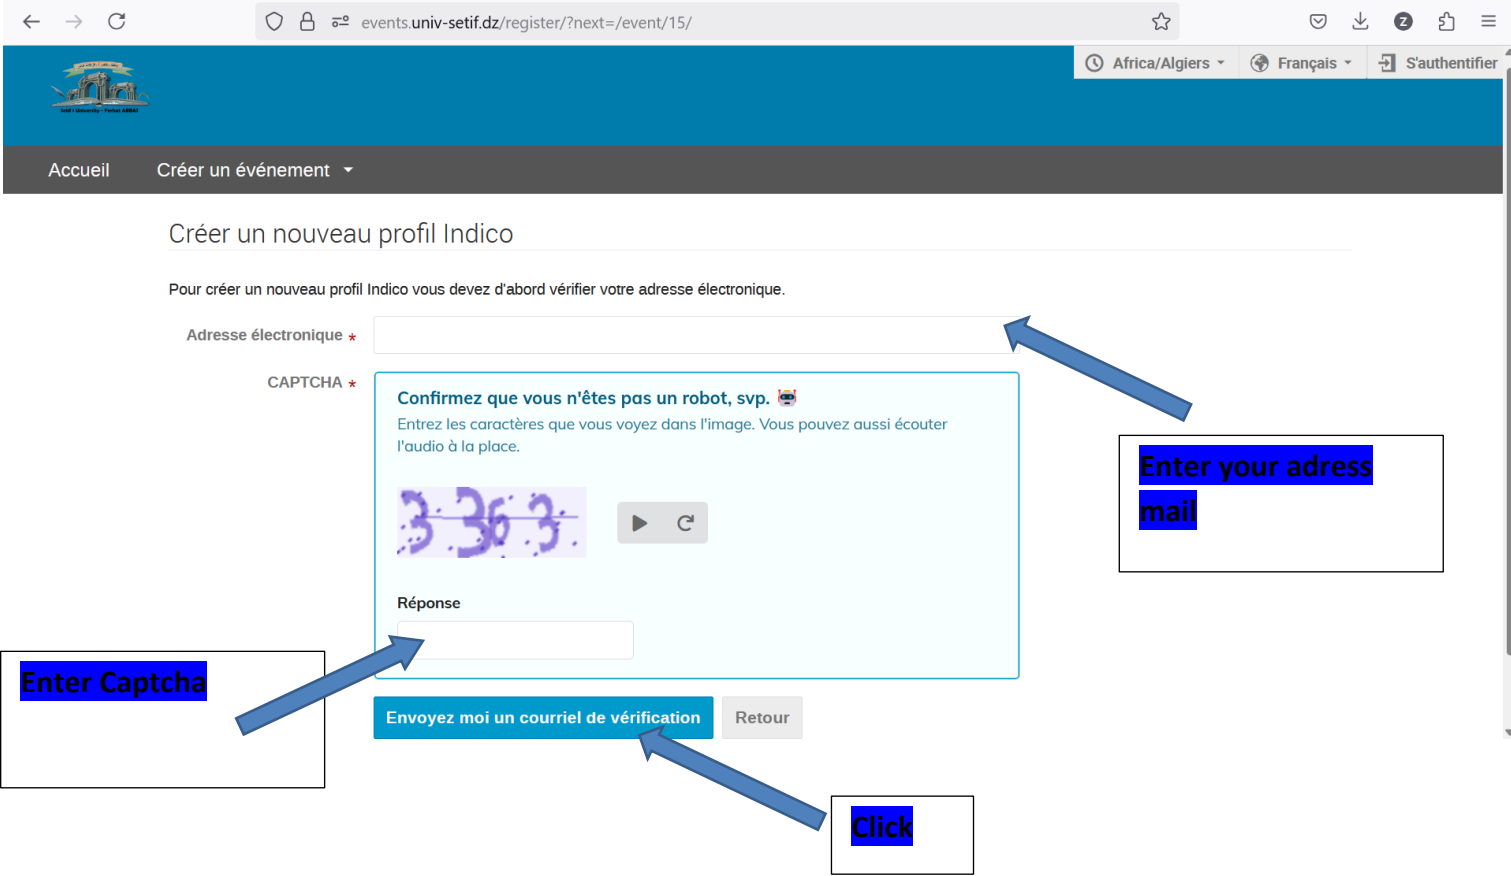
events.univ-setif.dz/register/?next=/event/15/

Africa/Algiers Français S'authentifier

Accueil Créer un événement

Créer un nouveau profil Indico

Pour créer un nouveau profil Indico vous devez d'abord vérifier votre adresse électronique.

Adresse électronique *

CAPTCHA *

Confirmez que vous n'êtes pas un robot, svp.

Entrez les caractères que vous voyez dans l'image. Vous pouvez aussi écouter l'audio à la place.

3 363

Réponse

Envoyez moi un courriel de vérification

Retour

Enter your adress mail

Enter Captcha

Click